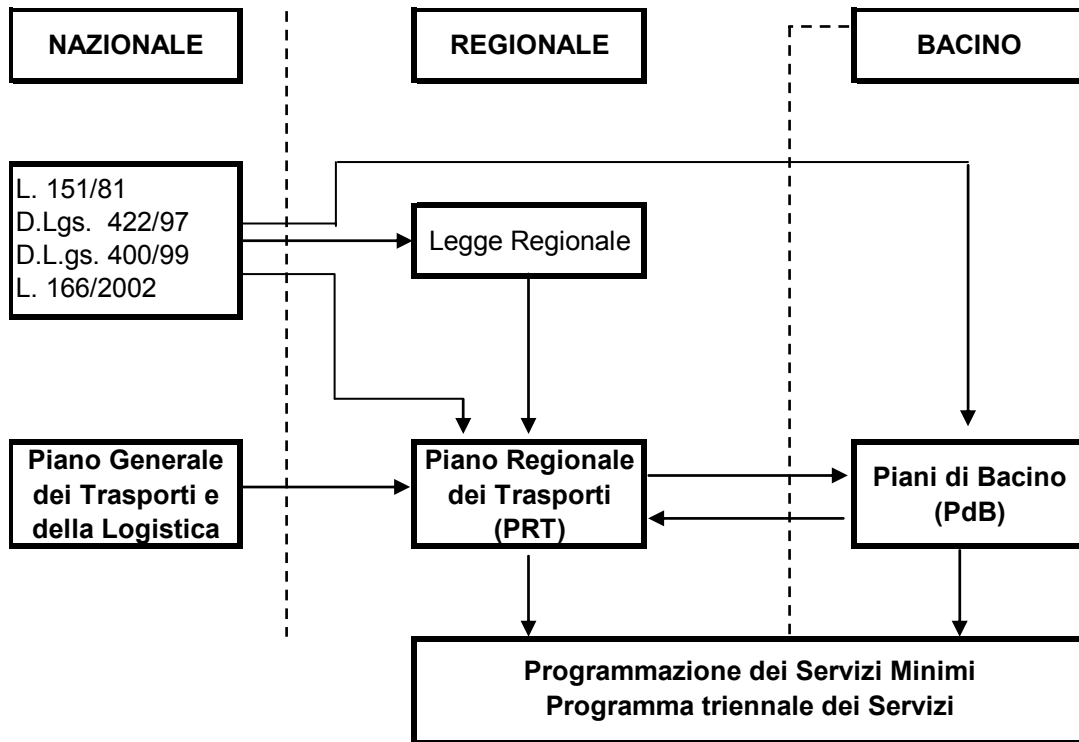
NAZIONALE

REGIONALE

BACINO

L. 151/81
D.Lgs. 422/97
D.L.gs. 400/99
L. 166/2002

Legge Regionale

Piano Generale dei Trasporti e della Logistica

Piano Regionale dei Trasporti (PRT)

Piani di Bacino (PdB)

Programmazione dei Servizi Minimi
Programma triennale dei Servizi